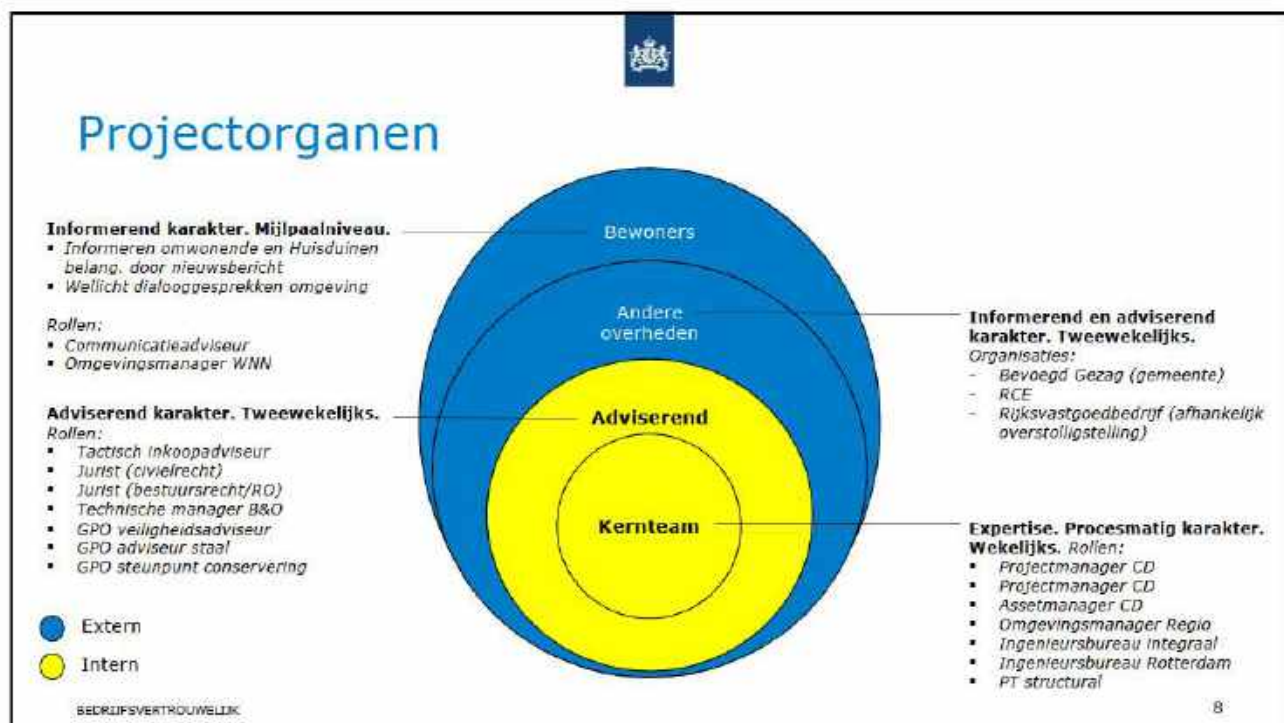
Projectorganen

**Informerend karakter. Mijlpaalniveau.**
- *Informeren omwonende en Huisduinen belang. door nieuwsbericht*
- *Wellicht dialooggesprekken omgeving*

*Rollen:*
- *Communicatieadviseur*
- *Omgevingsmanager WNN*

**Adviserend karakter. Tweewekelijks.**
*Rollen:*
- *Tactisch inkoopadviseur*
- *Jurist (civielrecht)*
- *Jurist (bestuursrecht/RO)*
- *Technische manager B&O*
- *GPO veiligheidsadviseur*
- *GPO adviseur staal*
- *GPO steunpunt conservering*

Extern

Intern

Bewoners

Andere overheden

Adviserend

Kernteam

**Informerend en adviserend karakter. Tweewekelijks.**
*Organisaties:*
- *Bevoegd Gezag (gemeente)*
- *RCE*
- *Rijksvastgoedbedrijf (afhankelijk overstolligstelling)*

**Expertise. Procesmatig karakter. Wekelijks.** *Rollen:*
- *Projectmanager CD*
- *Projectmanager CD*
- *Assetmanager CD*
- *Omgevingsmanager Regio*
- *Ingenieursbureau Integraal*
- *Ingenieursbureau Rotterdam*
- *PT structural*

BEDRIJFSVERTROUWELIJK

8